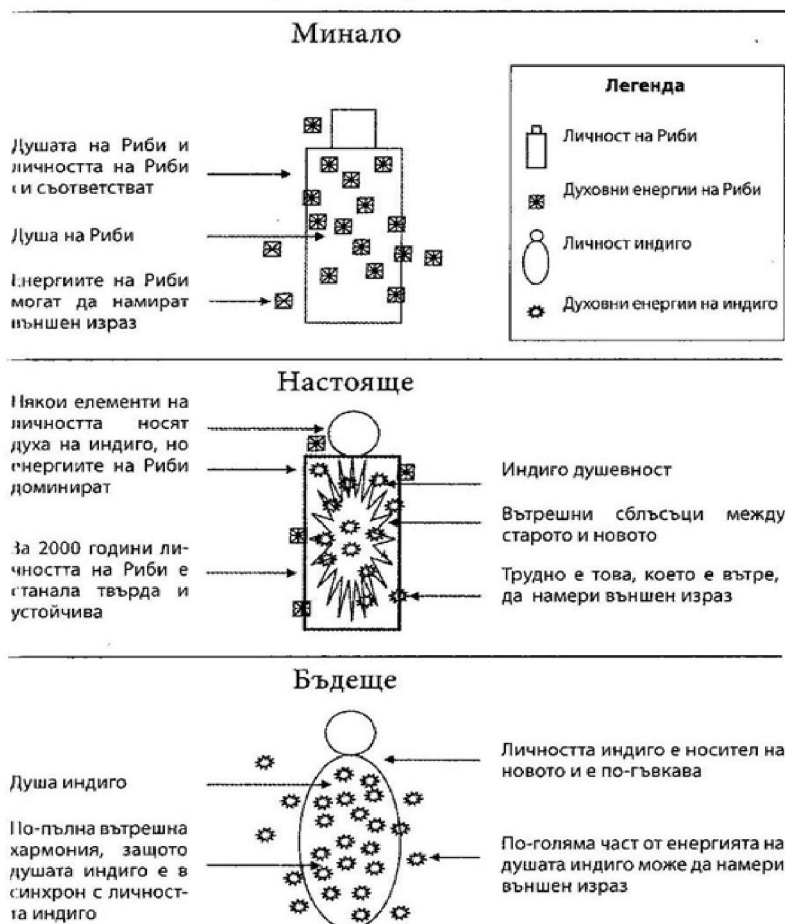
Минало

Легенда

Личност на Риби

Духовни енергии на Риби

Личност индиго

Духовни енергии на индиго

Душата на Риби и личността на Риби си съответстват

Душа на Риби

Енергиите на Риби могат да намират външен израз

Настояще

Някои елементи на личността носят духа на индиго, но енергиите на Риби доминират

За 2000 години личността на Риби е станала твърда и устойчива

Индиго душевност

Вътрешни сблъсъци между старото и новото

Трудно е това, което е вътре, да намери външен израз

Бъдеще

Душа индиго

По-пълна вътрешна хармония, защото душата индиго е в синхрон с личността индиго

Личността индиго е носител на новото и е по-гъвкава

По-голяма част от енергията на душата индиго може да намери външен израз